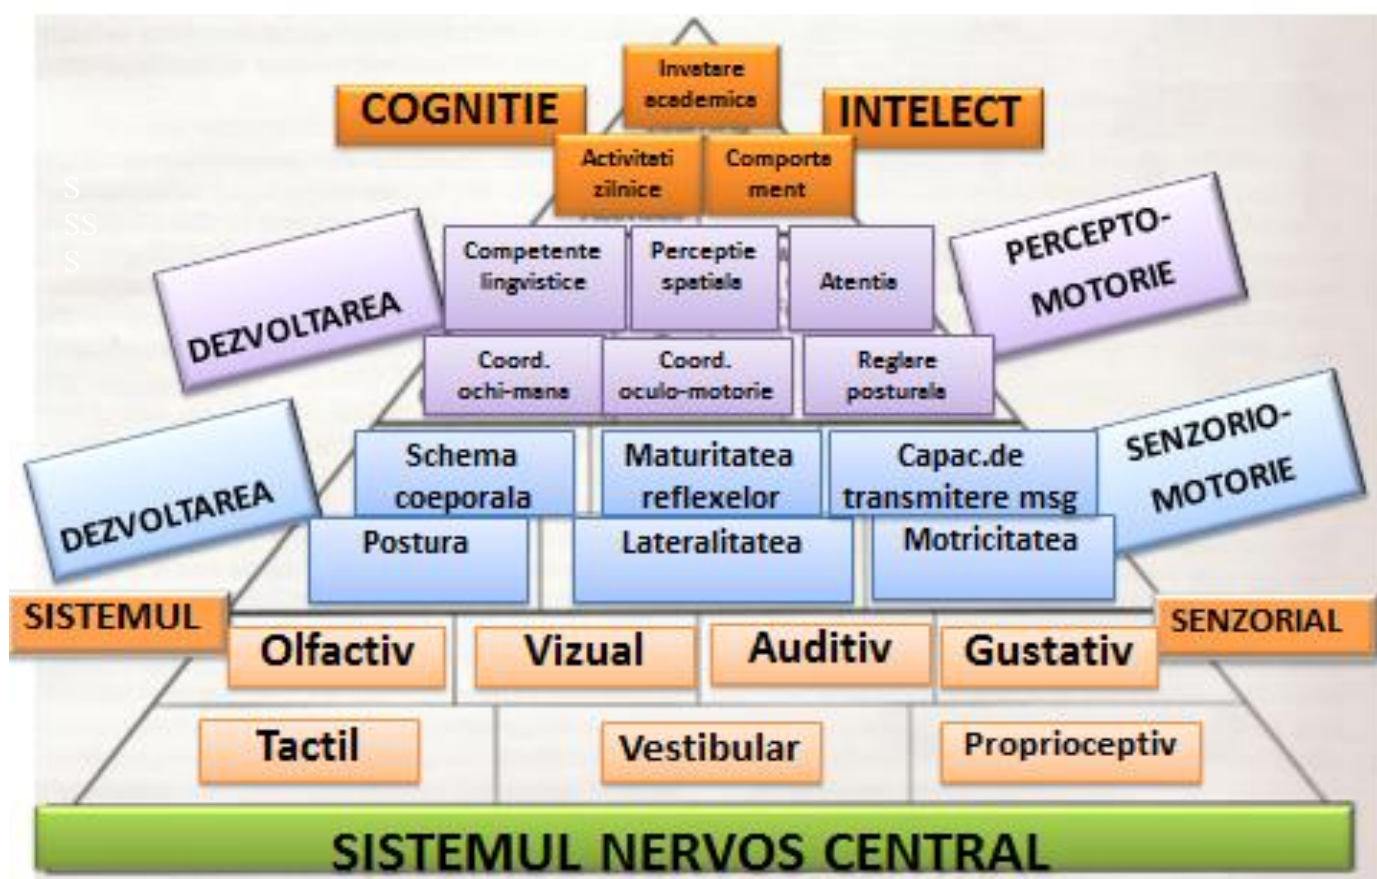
COGNITIE
Invatare academica
INTELECT
Activitati zilnice
Comportament
S
SS
S
DEZVOLTAREA
Competente lingvistice
Perceptie spatiala
Atentie
PERCEPTO-MOTORIE
Coord. ochi-mana
Coord. oculo-motorie
Reglare posturala
DEZVOLTAREA
Schema coeporala
Maturitatea reflexelor
Capac.de transmitere msg
SENZORIO-MOTORIE
Postura
Lateralitatea
Motricitatea
SISTEMUL
Olfactiv
Vizual
Auditiv
Gustativ
SENZORIAL
Tactil
Vestibular
Proprioceptiv
SISTEMUL NERVOS CENTRAL